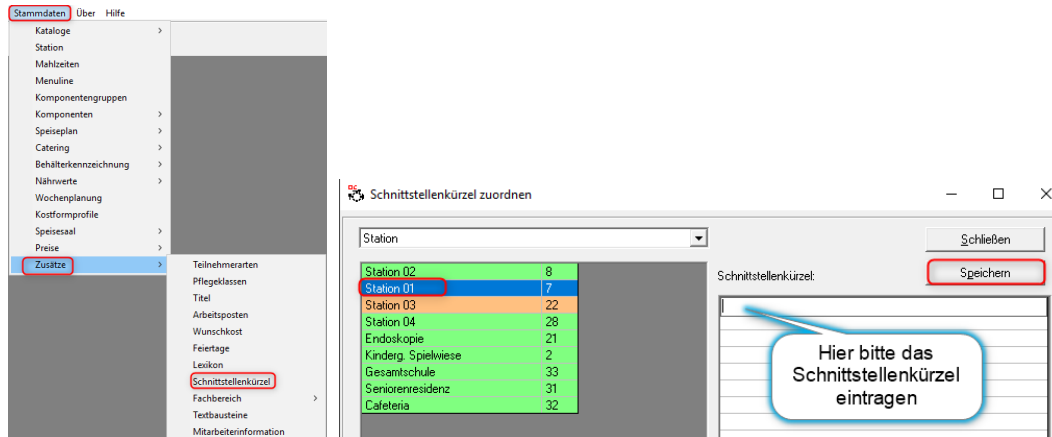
Stammdaten Über Hilfe

Kataloge
Station
Mahlzeiten
Menuline
Komponentengruppen
Komponenten
Speiseplan
Catering
Behälterkennzeichnung
Nährwerte
Wochenplanung
Kostformprofile
Speisesaal
Preise
Zusätze

Teilnehmerarten
Pflegeklassen
Titel
Arbeitsposten
Wunschkost
Feiertage
Lexikon
Schnittstellenkürzel
Fachbereich
Textbausteine
Mitarbeiterinformation

Schnittstellenkürzel zuordnen

Station

Schließen
Speichern

Schnittstellenkürzel:

| Station 02 | 8 |
|---|---|
| Station 01 | 7 |
| Station 03 | 22 |
| Station 04 | 28 |
| Endoskopie | 21 |
| Kinderg. Spielwiese | 2 |
| Gesamtschule | 33 |
| Seniorenresidenz | 31 |
| Cafeteria | 32 |

Hier bitte das Schnittstellenkürzel eintragen